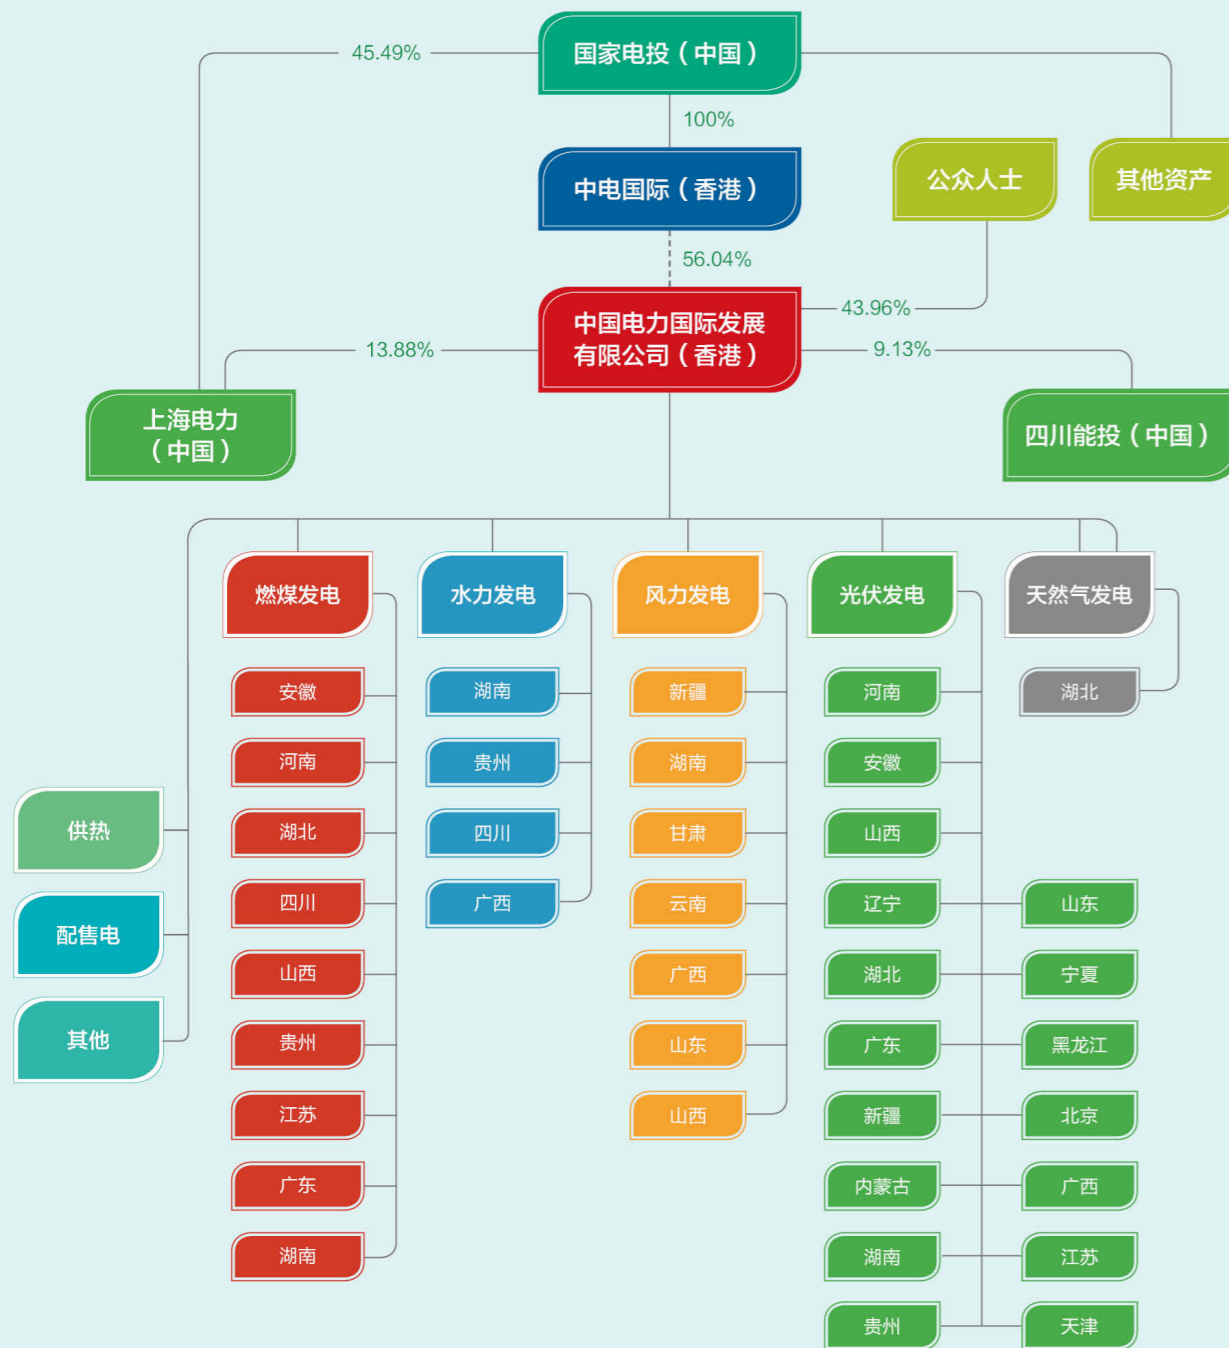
国家电投（中国）

45.49%

100%

中电国际（香港）

公众人士

其他资产

56.04%

43.96%

中国电力国际发展有限公司（香港）

13.88%

9.13%

上海电力（中国）

四川能投（中国）

燃煤发电

水力发电

风力发电

光伏发电

天然气发电

安徽
河南
湖北
四川
山西
贵州
江苏
广东
湖南

湖南
贵州
四川
广西

新疆
湖南
甘肃
云南
广西
山东
山西

河南
安徽
山西
辽宁
湖北
广东
新疆
内蒙古
湖南
贵州

山东
宁夏
黑龙江
北京
广西
江苏
天津

湖北

供热

配售电

其他